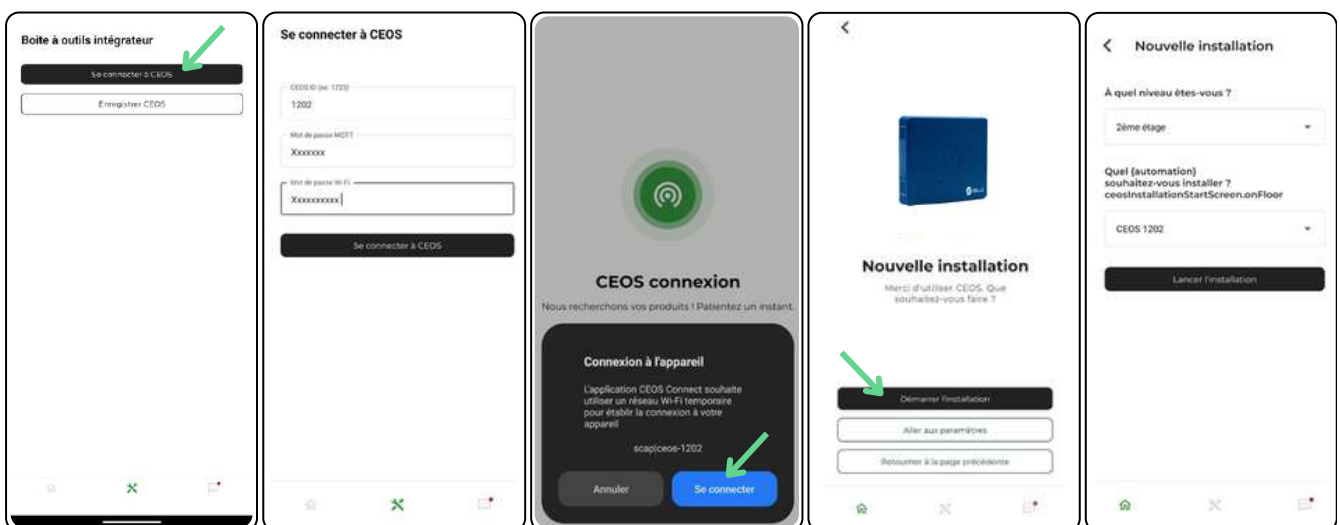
Boite à outils intégrateur

Se connecter à CEOS

Enregistrer CEOS

Se connecter à CEOS

CEOS ID (ex: 1723)
1202

Mot de passe MQTT
Xxxxxxx

Mot de passe Wi-Fi
Xxxxxxxxxx

Se connecter à CEOS

CEOS connexion

Nous recherchons vos produits ! Patientez un instant.

Connexion à l'appareil

L'application CEOS Connect souhaite utiliser un réseau Wi-Fi temporaire pour établir la connexion à votre appareil

scap|ceos-1202

Annuler

Se connecter

Nouvelle installation

Merci d'utiliser CEOS. Que souhaitez-vous faire ?

Démarrer l'installation

Aller aux paramètres

Retourner à la page précédente

Nouvelle installation

À quel niveau êtes-vous ?

2ème étage

Quel {automation} souhaitez-vous installer ? ceosInstallationStartScreen.onFloor

CEOS 1202

Lancer l'installation